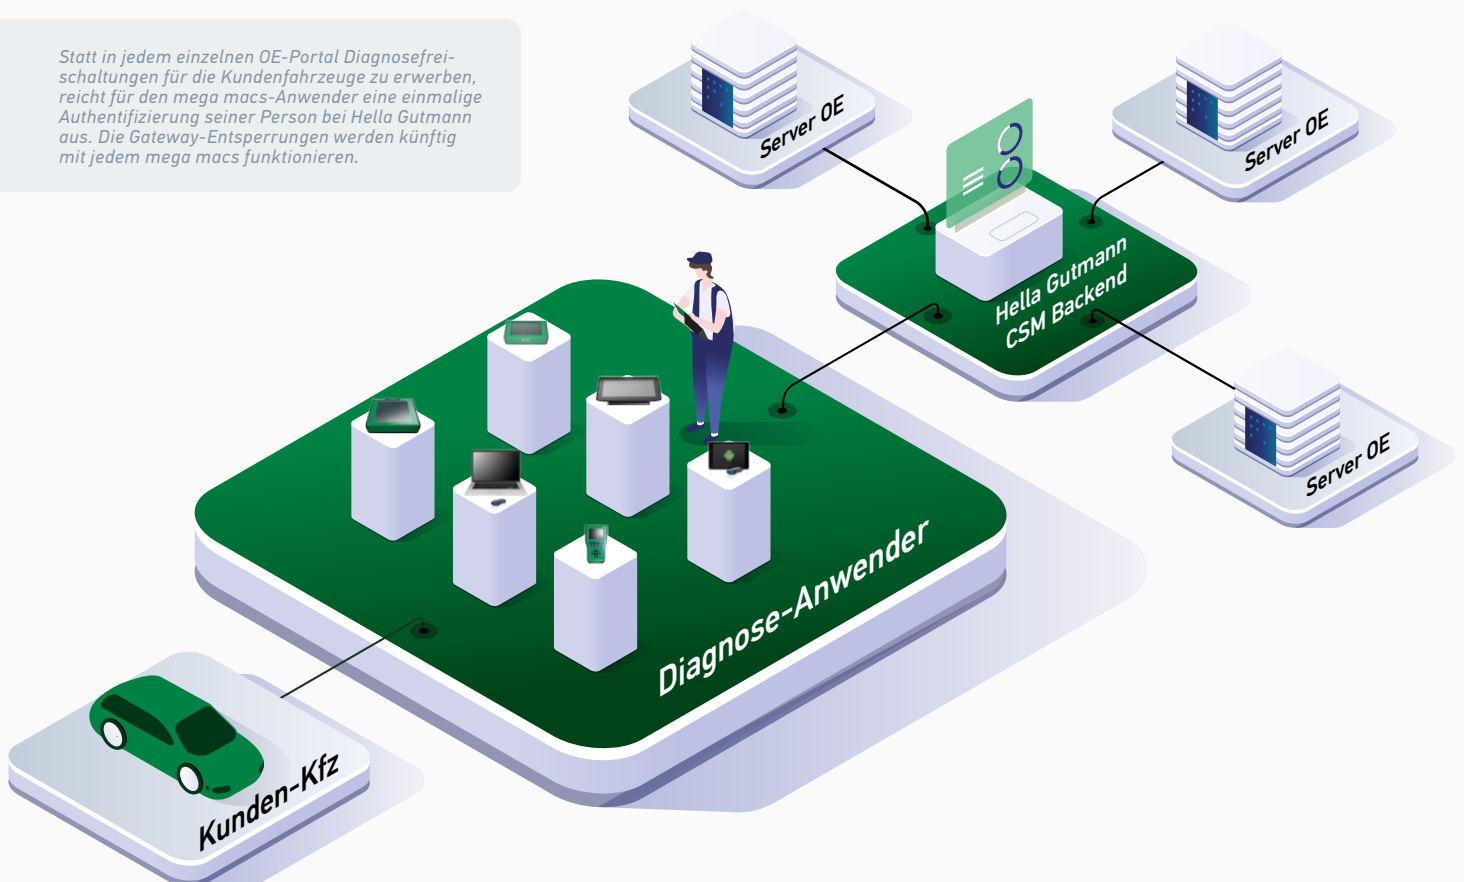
Statt in jedem einzelnen OE-Portal Diagnosefreischaltungen für die Kundenfahrzeuge zu erwerben, reicht für den mega macs-Anwender eine einmalige Authentifizierung seiner Person bei Hella Gutmann aus. Die Gateway-Entsperrungen werden künftig mit jedem mega macs funktionieren.

Server OE

Server OE

Hella Gutmann CSM Backend

Server OE

Diagnose-Anwender

Kunden-Kfz